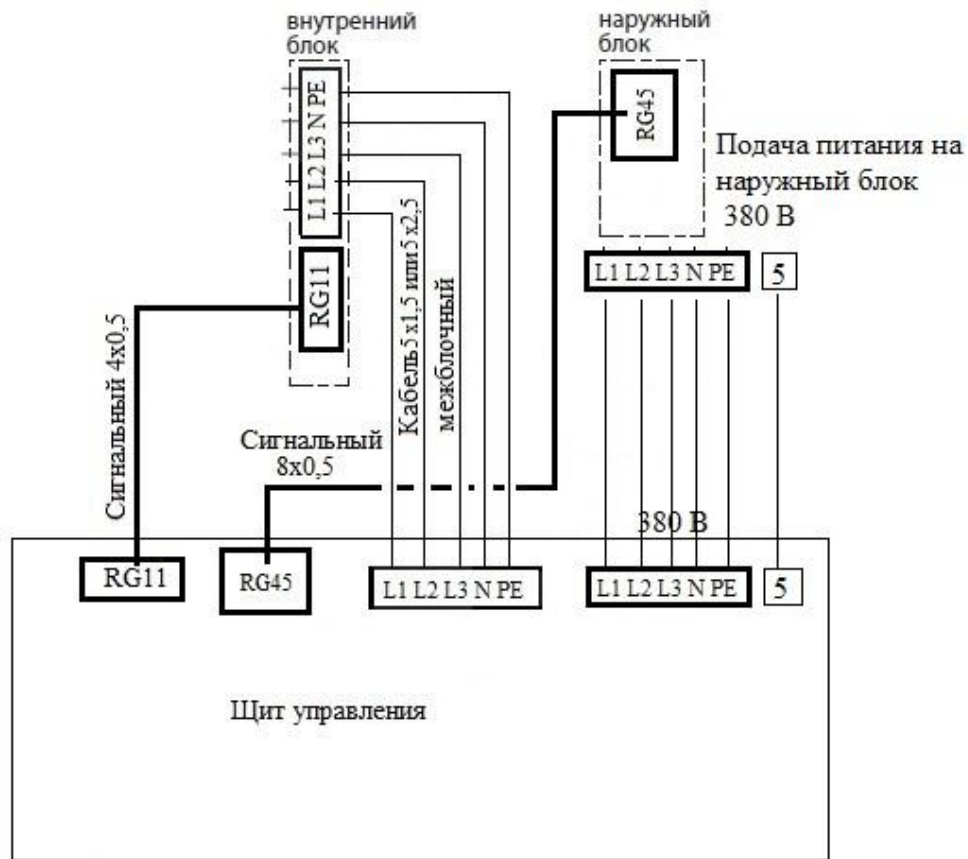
внутренний блок

L1 L2 L3 N PE

RG11

наружный блок

RG45

Подача питания на наружный блок 380 В

L1 L2 L3 N PE

5

Сигнальный 4х0,5

Кабель 5 х1,5 или 5 х2,5 межблочный

Сигнальный 8х0,5

380 В

RG11

RG45

L1 L2 L3 N PE

L1 L2 L3 N PE

5

Щит управления